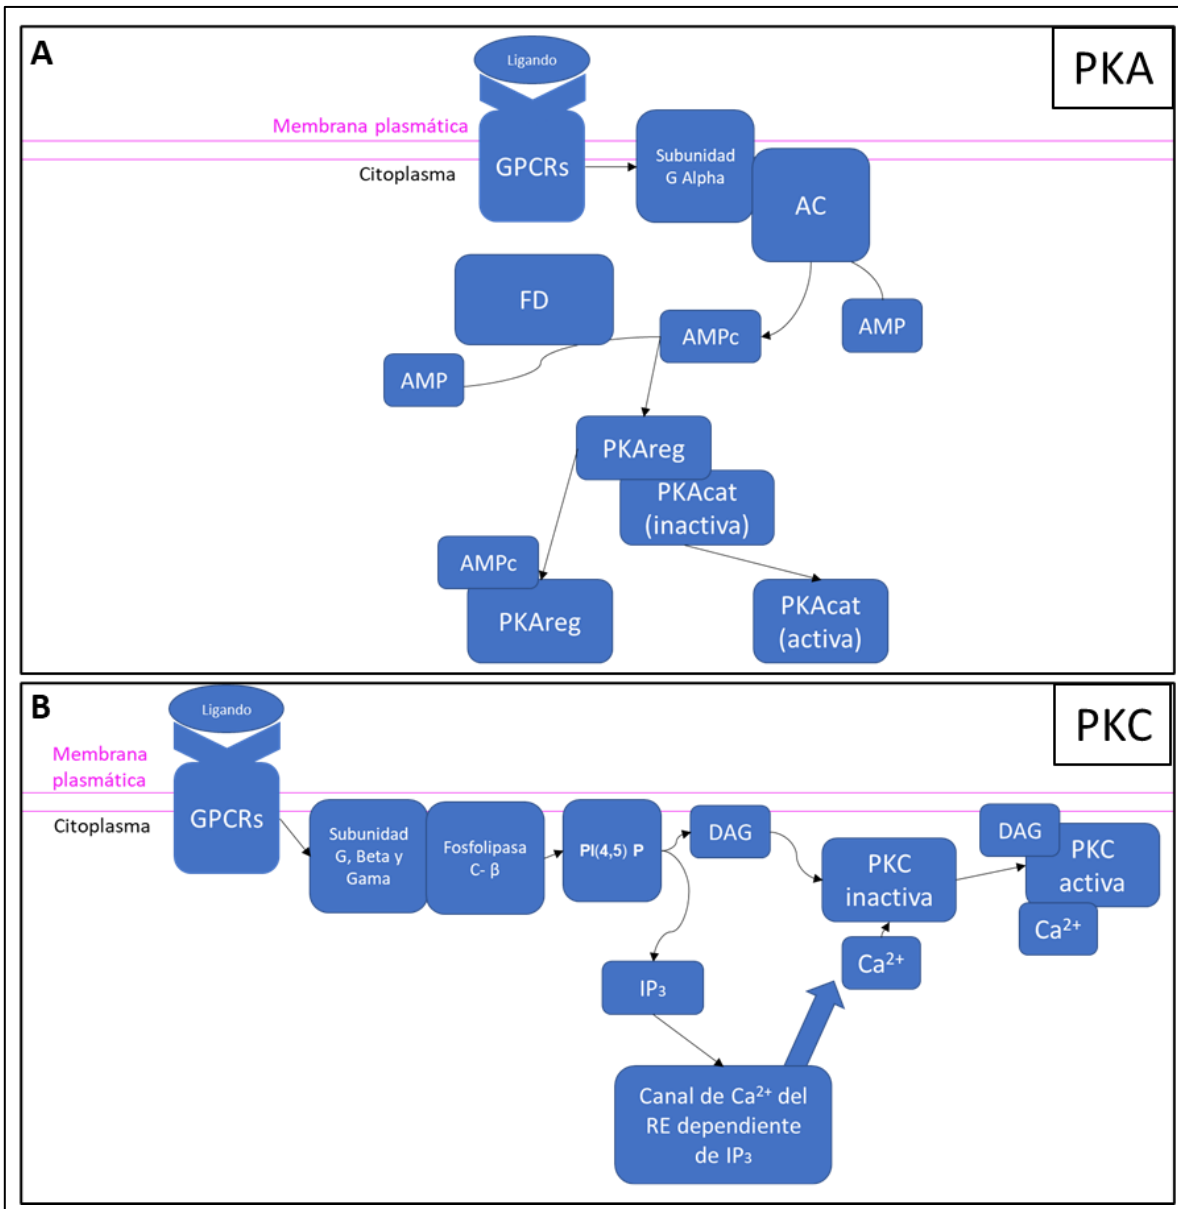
A

PKA

Ligando

Membrana plasmática

Citoplasma

GPCRs

Subunidad G Alpha

AC

FD

AMPc

AMP

AMP

PKAreg

PKAcat (inactiva)

AMPc

PKAreg

PKAcat (activa)

B

PKC

Ligando

Membrana plasmática

Citoplasma

GPCRs

Subunidad G, Beta y Gama

Fosfolipasa C- β

PI(4,5) P

DAG

PKC inactiva

DAG

PKC activa

$Ca^{2+}$

$Ca^{2+}$

$IP_3$

Canal de $Ca^{2+}$ del RE dependiente de $IP_3$